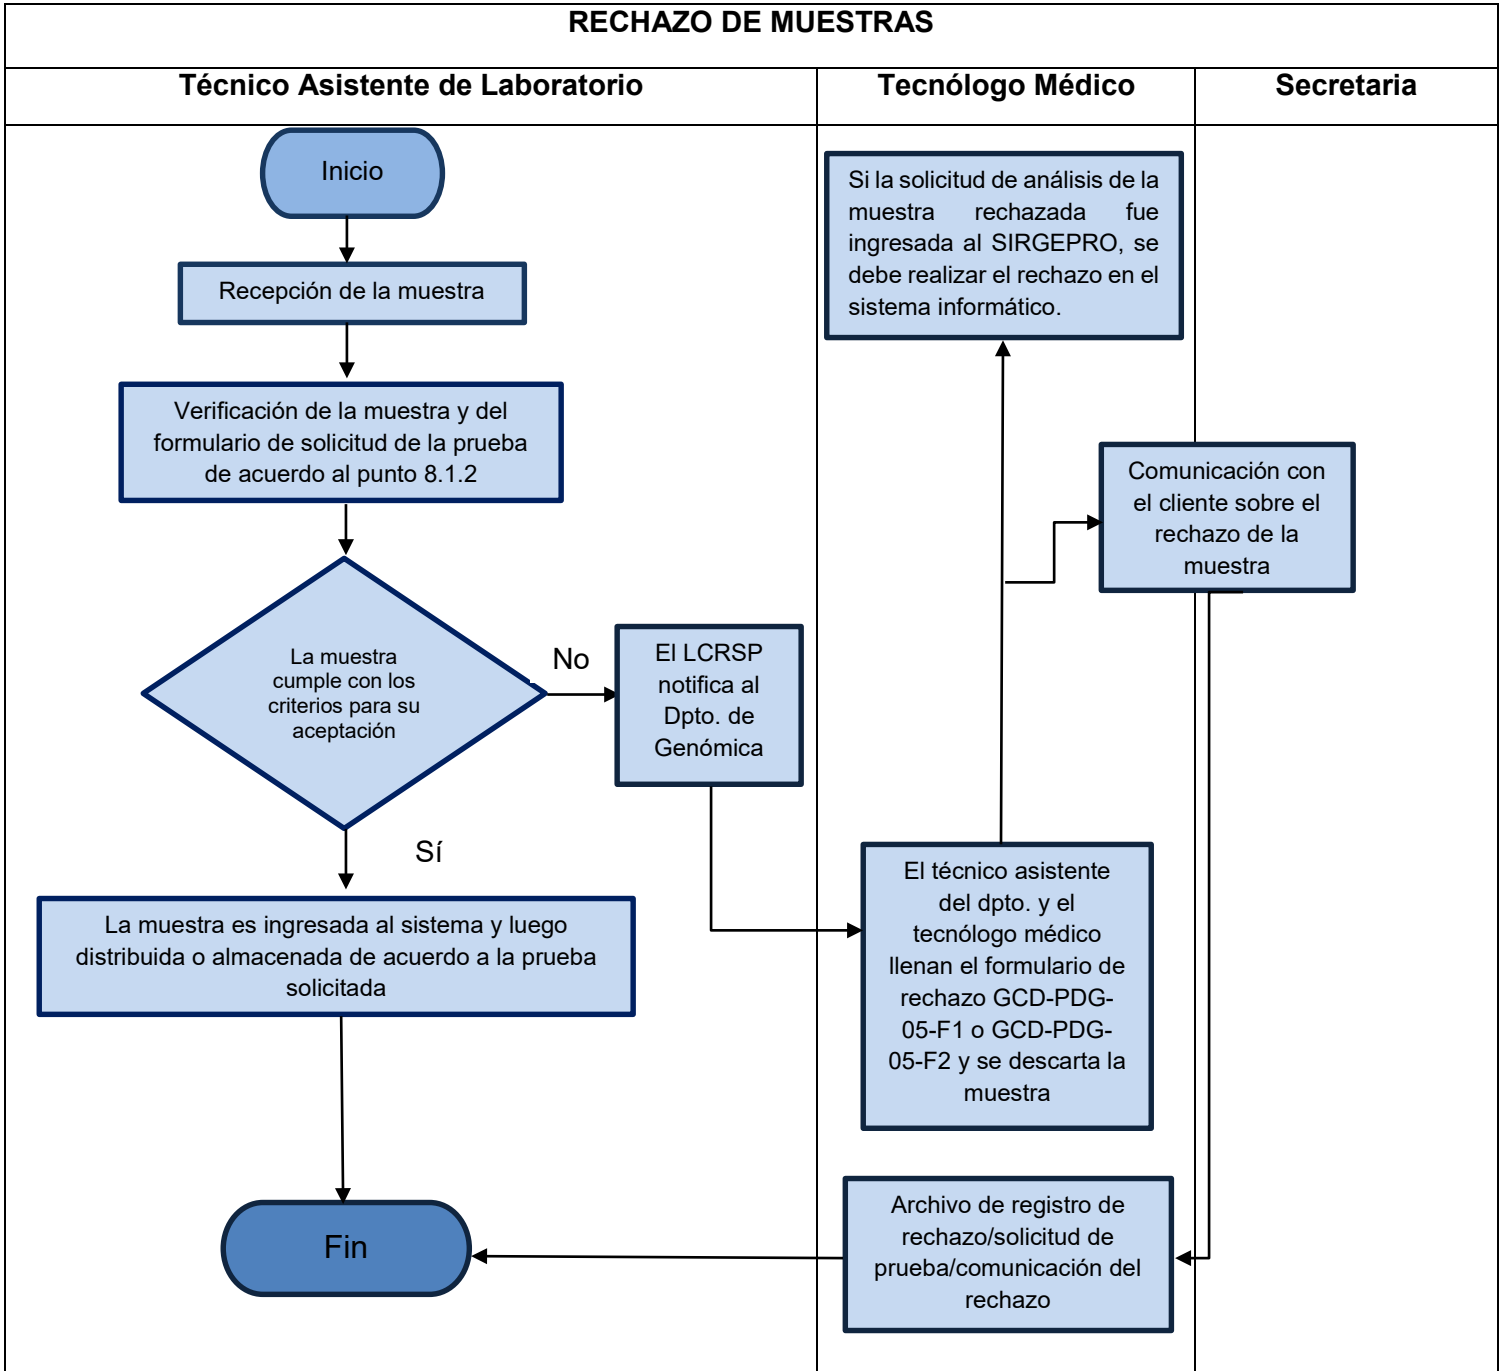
RECHAZO DE MUESTRAS

Técnico Asistente de Laboratorio

Tecnólogo Médico

Secretaria

Inicio

Recepción de la muestra

Verificación de la muestra y del formulario de solicitud de la prueba de acuerdo al punto 8.1.2

La muestra cumple con los criterios para su aceptación

No

El LCRSP notifica al Dpto. de Genómica

Sí

La muestra es ingresada al sistema y luego distribuida o almacenada de acuerdo a la prueba solicitada

Fin

Si la solicitud de análisis de la muestra rechazada fue ingresada al SIRGEPRO, se debe realizar el rechazo en el sistema informático.

Comunicación con el cliente sobre el rechazo de la muestra

El técnico asistente del dpto. y el tecnólogo médico llenan el formulario de rechazo GCD-PDG-05-F1 o GCD-PDG-05-F2 y se descarta la muestra

Archivo de registro de rechazo/solicitud de prueba/comunicación del rechazo